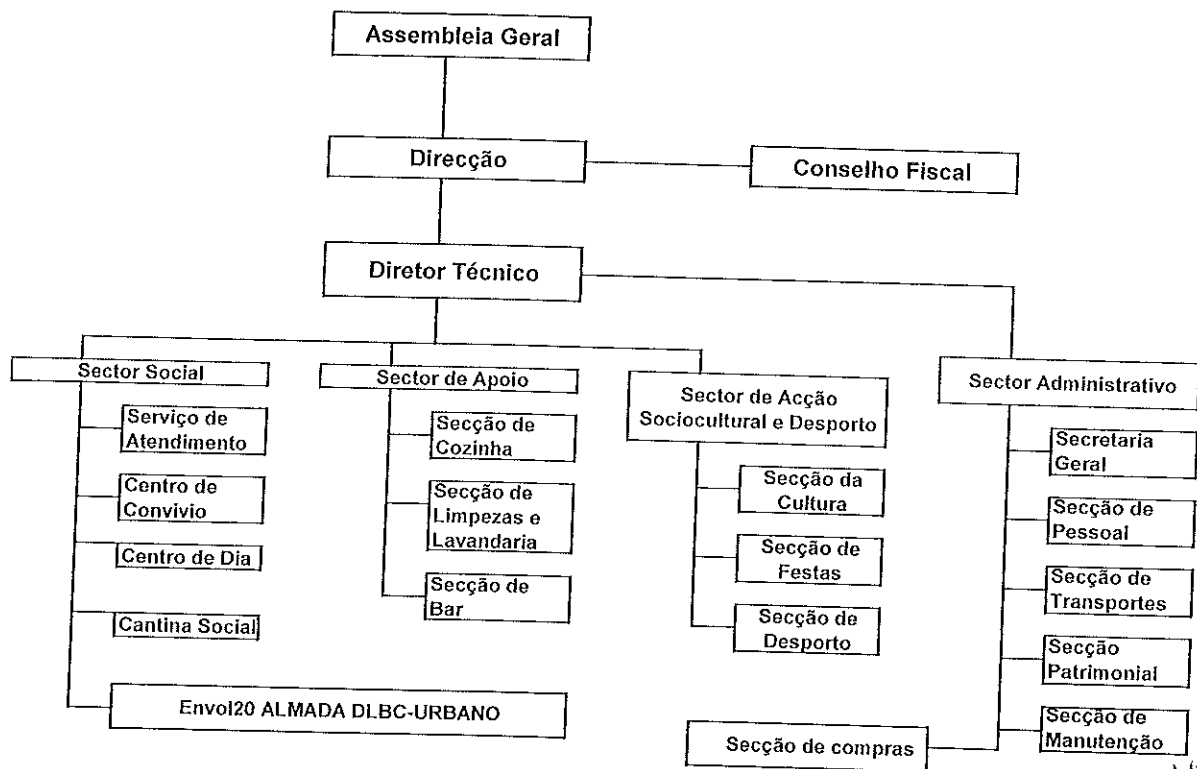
Assembleia Geral

Direcção

Conselho Fiscal

Diretor Técnico

Sector Social

Serviço de Atendimento

Centro de Convivio

Centro de Dia

Cantina Social

Envol20 ALMADA DLBC-URBANO

Sector de Apoio

Secção de Cozinha

Secção de Limpezas e Lavandaria

Secção de Bar

Sector de Acção Sociocultural e Desporto

Secção da Cultura

Secção de Festas

Secção de Desporto

Sector Administrativo

Secretaria Geral

Secção de Pessoal

Secção de Transportes

Secção Patrimonial

Secção de Manutenção

Secção de compras